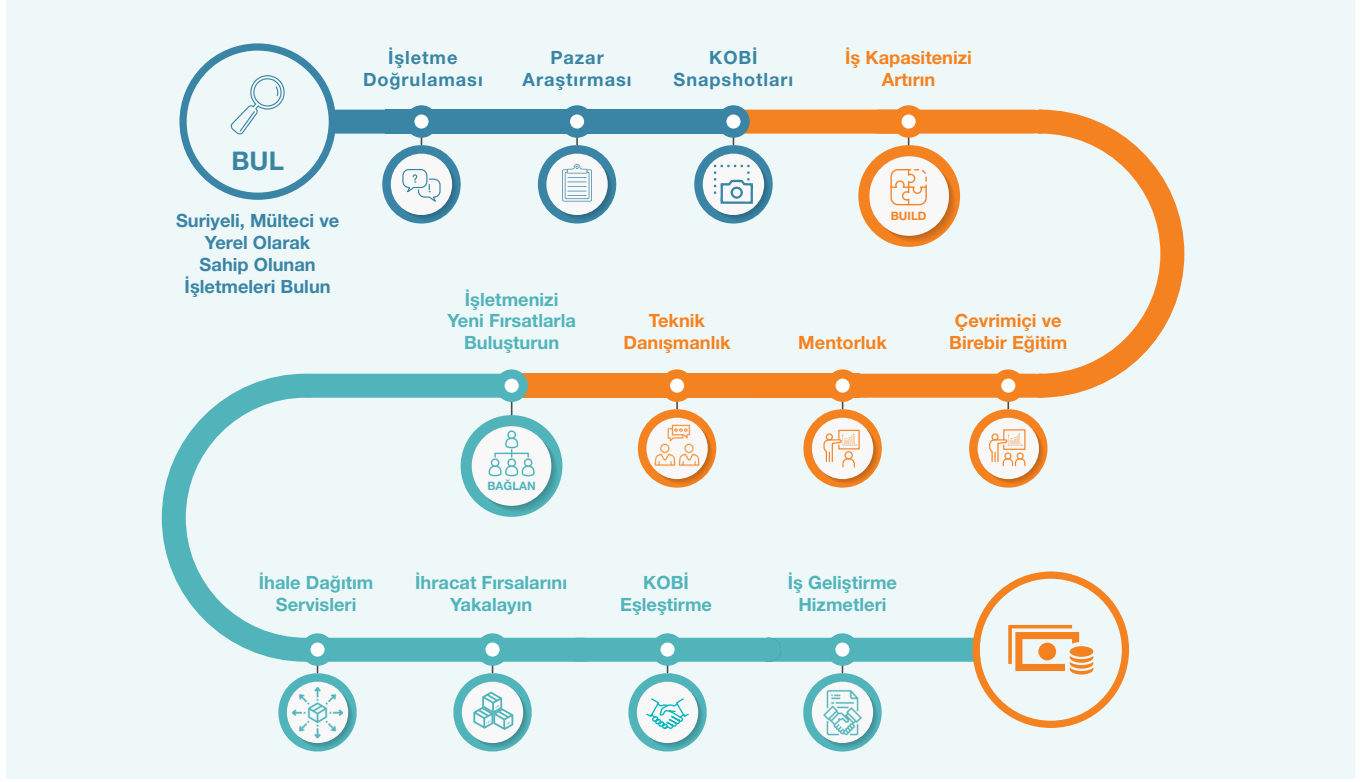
BUL

Suriyeli, Mülteci ve Yerel Olarak Sahip Olunan İşletmeleri Bulun

İşletme Doğrulaması

Pazar Araştırması

KOBİ Snapshotları

İş Kapasitenizi Artırın

BUILD

İşletmenizi Yeni Fırsatlarla Buluşturun

Teknik Danışmanlık

Mentorluk

Çevrimiçi ve Birebir Eğitim

BAĞLAN

İhale Dağıtım Servisleri

İhracat Fırsalarını Yakalayın

KOBİ Eşleştirme

İş Geliştirme Hizmetleri